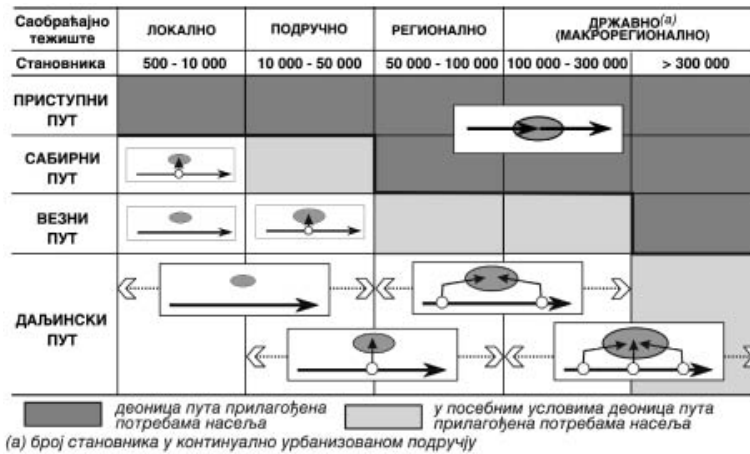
| Саобраћајно тежиште | ЛОКАЛНО | ПОДРУЧНО | РЕГИОНАЛНО | ДРЖАВНО$^{(a)}$ (МАКРОРЕГИОНАЛНО) | |
|---|---|---|---|---|---|
| Становника | 500 - 10 000 | 10 000 - 50 000 | 50 000 - 100 000 | 100 000 - 300 000 | > 300 000 |
| ПРИСТУПНИ ПУТ | | | | | |
| САБИРНИ ПУТ | | | | | |
| ВЕЗНИ ПУТ | | | | | |
| ДАЉИНСКИ ПУТ | | | | | |

деоница пута прилагођена потребама насеља

у посебним условима деоница пута прилагођена потребама насеља

(а) број становника у континуално урбанизованом подручју